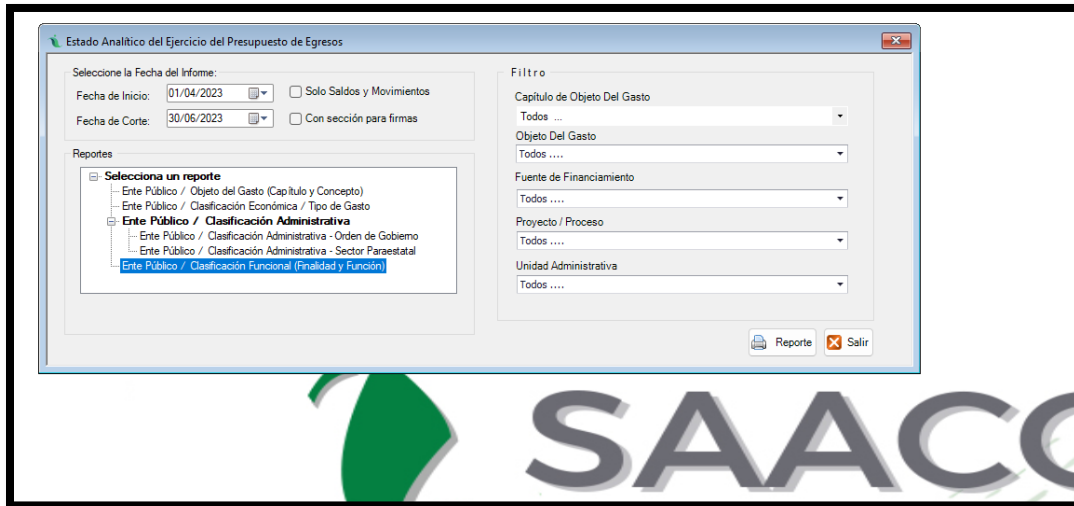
Estado Analítico del Ejercicio del Presupuesto de Egresos

Seleccione la Fecha del Informe:

Fecha de Inicio: 01/04/2023

Solo Saldos y Movimientos

Fecha de Corte: 30/06/2023

Con sección para firmas

Reportes

Selecciona un reporte
Ente Público / Objeto del Gasto (Capítulo y Concepto)
Ente Público / Clasificación Económica / Tipo de Gasto
Ente Público / Clasificación Administrativa
Ente Público / Clasificación Administrativa - Orden de Gobierno
Ente Público / Clasificación Administrativa - Sector Paraestatal
Ente Público / Clasificación Funcional (Finalidad y Función)

Filtro

Capítulo de Objeto Del Gasto
Todos ...

Objeto Del Gasto
Todos ....

Fuente de Financiamiento
Todos ....

Proyecto / Proceso
Todos ....

Unidad Administrativa
Todos ....

Reporte

Salir

SAACG